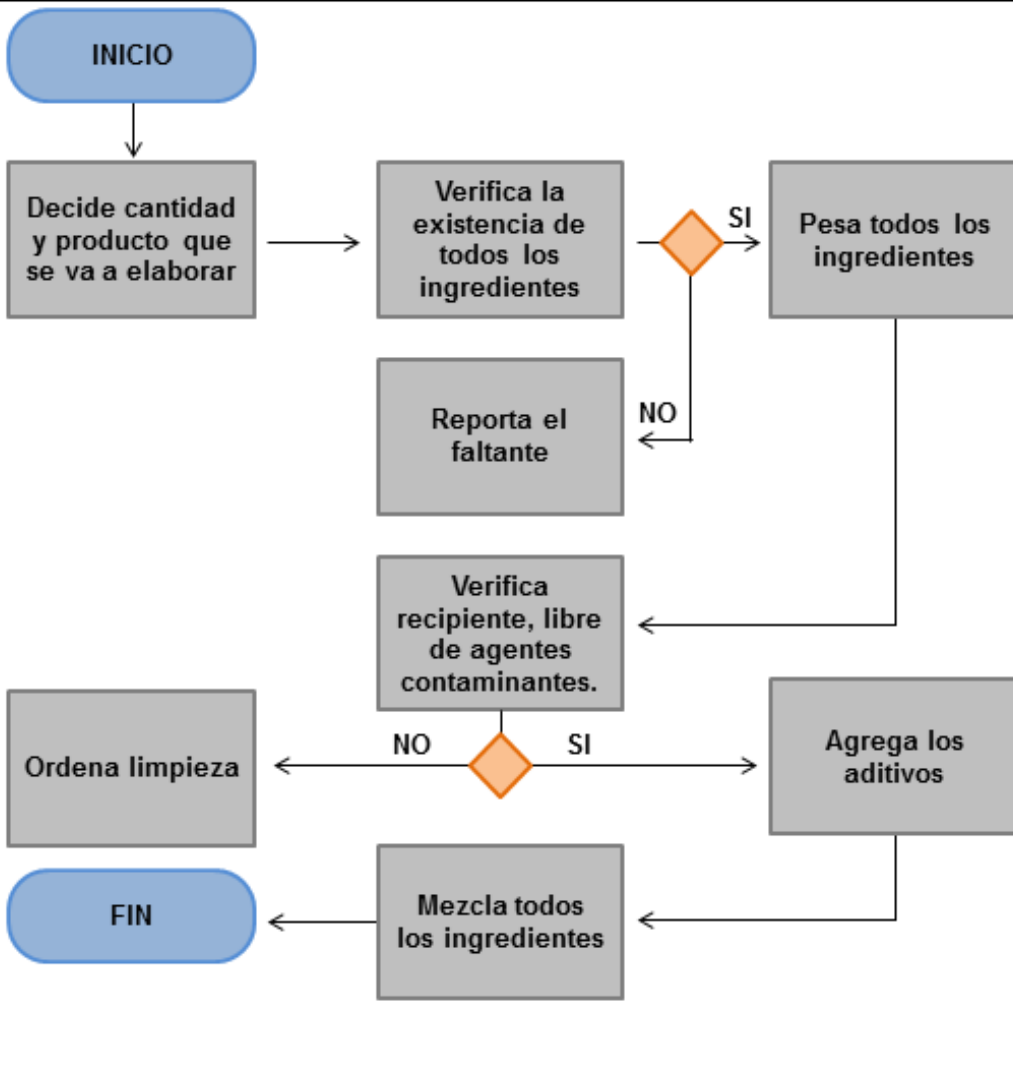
INICIO

Decide cantidad y producto que se va a elaborar

Verifica la existencia de todos los ingredientes

SI

Pesa todos los ingredientes

NO

Reporta el faltante

Verifica recipiente, libre de agentes contaminantes.

NO

SI

Ordena limpieza

Agrega los aditivos

FIN

Mezcla todos los ingredientes